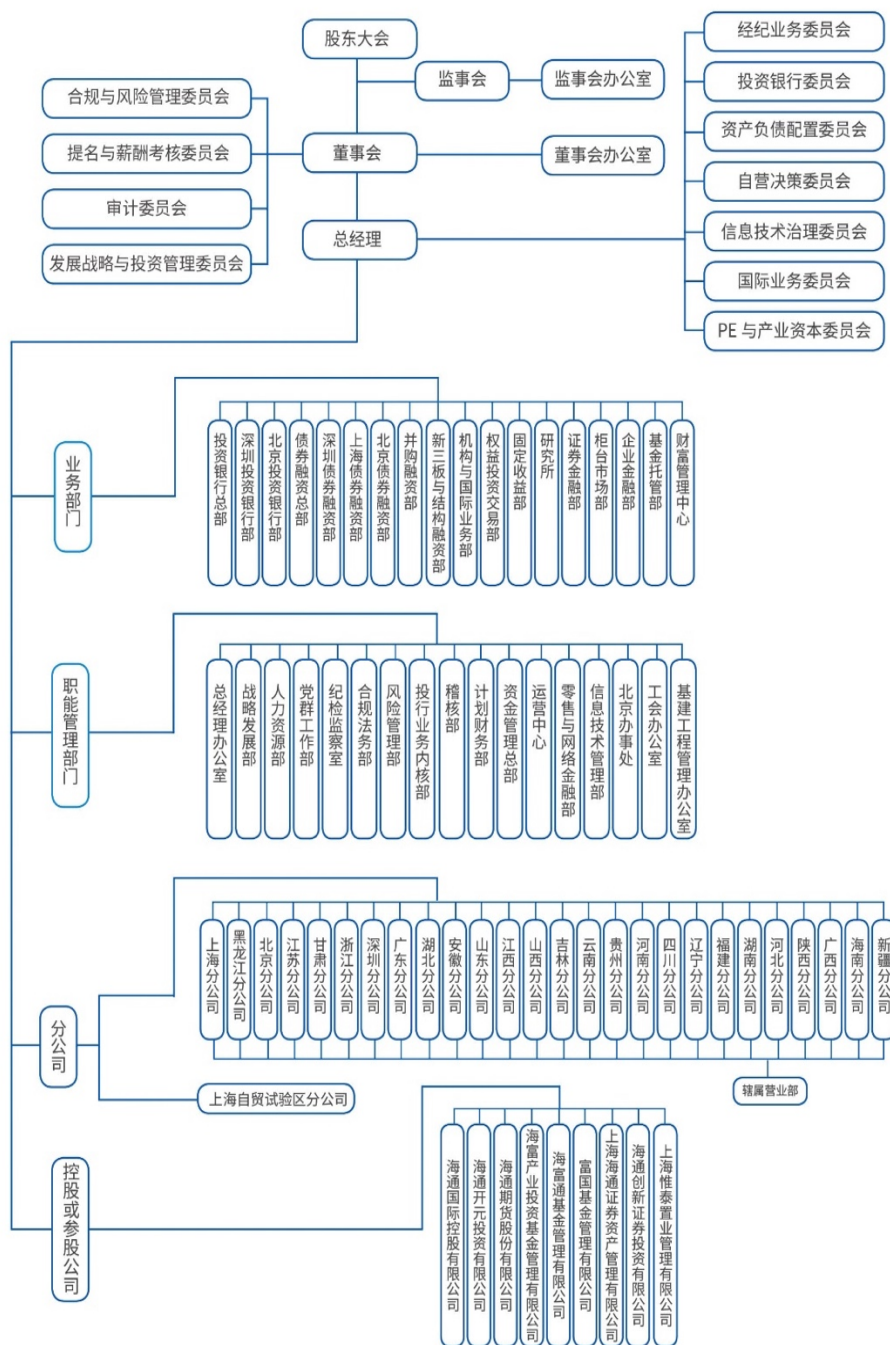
股东大会
监事会
监事会办公室
董事会
董事会办公室
总经理

合规与风险管理委员会
提名与薪酬考核委员会
审计委员会
发展战略与投资管理委员会

经纪业务委员会
投资银行委员会
资产负债配置委员会
自营决策委员会
信息技术治理委员会
国际业务委员会
PE与产业资本委员会

业务部门
投资银行总部
深圳投资银行部
北京投资银行部
债券融资总部
深圳债券融资部
上海债券融资部
北京债券融资部
并购融资部
新三板与结构融资部
机构与国际业务部
权益投资交易部
固定收益部
研究所
证券金融部
柜台市场部
企业金融部
基金托管部
财富管理中心

职能管理部门
总经理办公室
战略发展部
人力资源部
党群工作部
纪检监察室
合规法务部
风险管理部
投行业务内核部
稽核部
计划财务部
资金管理总部
运营中心
零售与网络金融部
信息技术管理部
北京办事处
工会办公室
基建工程管理办公室

分公司
上海分公司
黑龙江分公司
北京分公司
江苏分公司
甘肃分公司
浙江分公司
深圳分公司
广东分公司
湖北分公司
安徽分公司
山东分公司
江西分公司
山西分公司
吉林分公司
云南分公司
贵州分公司
河南分公司
四川分公司
辽宁分公司
福建分公司
湖南分公司
河北分公司
陕西分公司
广西分公司
海南分公司
新疆分公司
辖属营业部
上海自贸试验区分公司

控股或参股公司
海通国际控股有限公司
海通开元投资有限公司
海通期货股份有限公司
海富产业投资基金管理有限公司
海富通基金管理有限公司
富国基金管理有限公司
上海海通证券资产管理有限公司
海通创新证券投资有限公司
上海惟泰置业管理有限公司